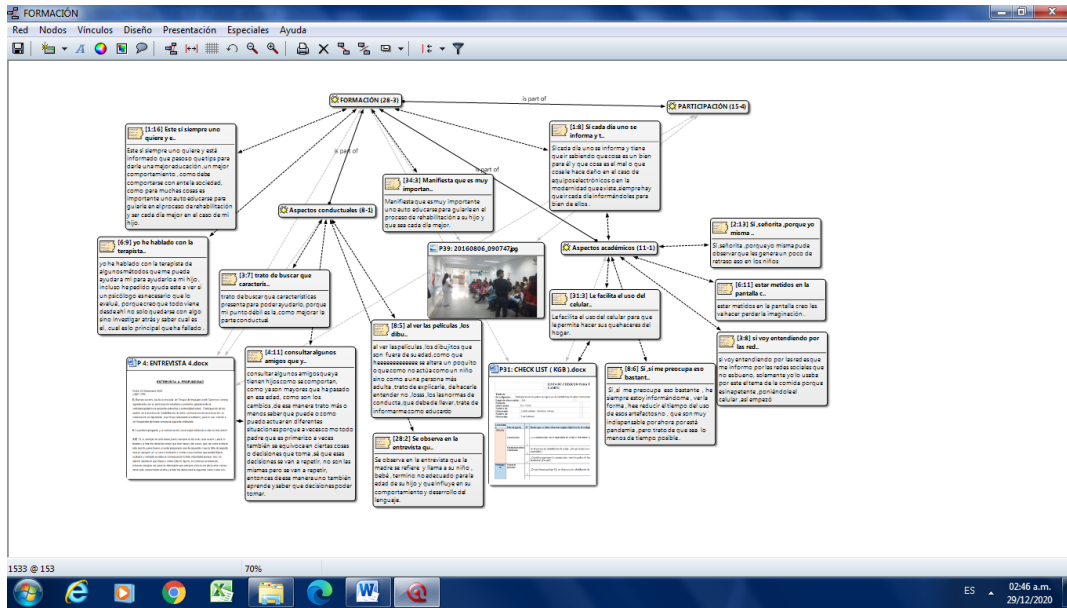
FORMACIÓN

Red Nodos Vínculos Diseño Presentación Especiales Ayuda

FORMACIÓN (28-3)

is part of

PARTICIPACIÓN (15-4)

[1:16] Este si siempre uno quiere y e..

Este si siempre uno quiere y está informado que pasooo que tips para darle una mejor educación, un mejor comportamiento, como debe comportarse con ante la sociedad, como para muchas cosas es importante uno auto educarse para guiarle en el proceso de rehabilitación y ser cada día mejor en el caso de mi hijo.

is part of

[1:8] Si cada día uno se informa y t..

Si cada día uno se informa y tiene que ir sabiendo que cosa es un bien para él y que cosa es el mal o que cosa le hace daño en el caso de equipos electrónicos o en la modernidad que existe, siempre hay que ir cada día informándose para bien de ellos.

is part of

[34:3] Manifiesta que es muy importan..

Manifiesta que es muy importante uno auto educarse para guiarle en el proceso de rehabilitación a su hijo y que sea cada día mejor.

Aspectos conductuales (8-1)

[6:9] yo he hablado con la terapista.

yo he hablado con la terapista de algunos métodos que me pueda ayudar a mi para ayudarlo a mi hijo, incluso he pedido ayuda esta a ver si un psicólogo es necesario que lo evalué, porque creo que todo viene desde ahí no solo quedarse con algo sino investigar atrás y saber cuál es el, cual es lo principal que ha fallado.

P39: 20160806_090747jpg

Aspectos académicos (11-1)

[2:13] Si, señorita, porque yo misma ..

Si, señorita, porque yo misma pude observar que les genera un poco de retraso eso en los niños

[3:7] trato de buscar que caracteris..

trato de buscar que características presenta para poder ayudarlo, porque mi punto débil es lo, como mejorar la parte conductual

[31:3] Le facilita el uso del celular..

Le facilita el uso del celular para que le permita hacer sus quehaceres del hogar.

[6:11] estar metidos en la pantalla c..

estar metidos en la pantalla creo las vahacer perder la imaginación.

[3:6] si voy entendiendo por las red..

si voy entendiendo por las redes que me informo por las redes sociales que no es bueno, solamente yo lo usaba por esta eltema de la comida porque es inapetente, poniéndole el celular, así empezó

[8:5] al ver las películas, los dibu..

al ver las películas, los dibujitos que son fuera de su edad, como que heeeeeeeeeeeee se altera un poquito o que como no actúa como un niño sino como una persona más adulta, trato de explicarle, de hacerle entender no, los las normas de conducta que debería llevar, trate de informarme como educarlo

P 4: ENTREVISTA 4.docx

[4:11] consultar algunos amigos que y..

consultar algunos amigos que ya tienen hijos como se comportan, como ya son mayores que ha pasado en esa edad, como son los cambios, de esa manera trato más o menos saber que puedo o como puedo actuar en diferentes situaciones porque a veces no todo padre que es primerizo a veces también se equivoca en ciertas cosas o decisiones que toma, sé que esas decisiones se van a repetir, no son las mismas pero se van a repetir, entonces de esa manera uno también aprende y saber que decisiones poder tomar.

P31: CHECK LIST ( KGB ).docx

[8:6] Si, si me preocupa eso bastant..

Si, si me preocupa eso bastante, he siempre estoy informándome, ver la forma, has reducir el tiempo del uso de esos artefactos no, que son muy indispensable por ahora por está pandemia, pero trato de que sea lo menos de tiempo posible.

[28:2] Se observa en la entrevista qu..

Se observa en la entrevista que la madre se refiere y llama a su niño, bebé, termino no adecuado para la edad de su hijo y que influye en su comportamiento y desarrollo del lenguaje.

1533 @ 153

70%

ES

02:46 a.m.
29/12/2020